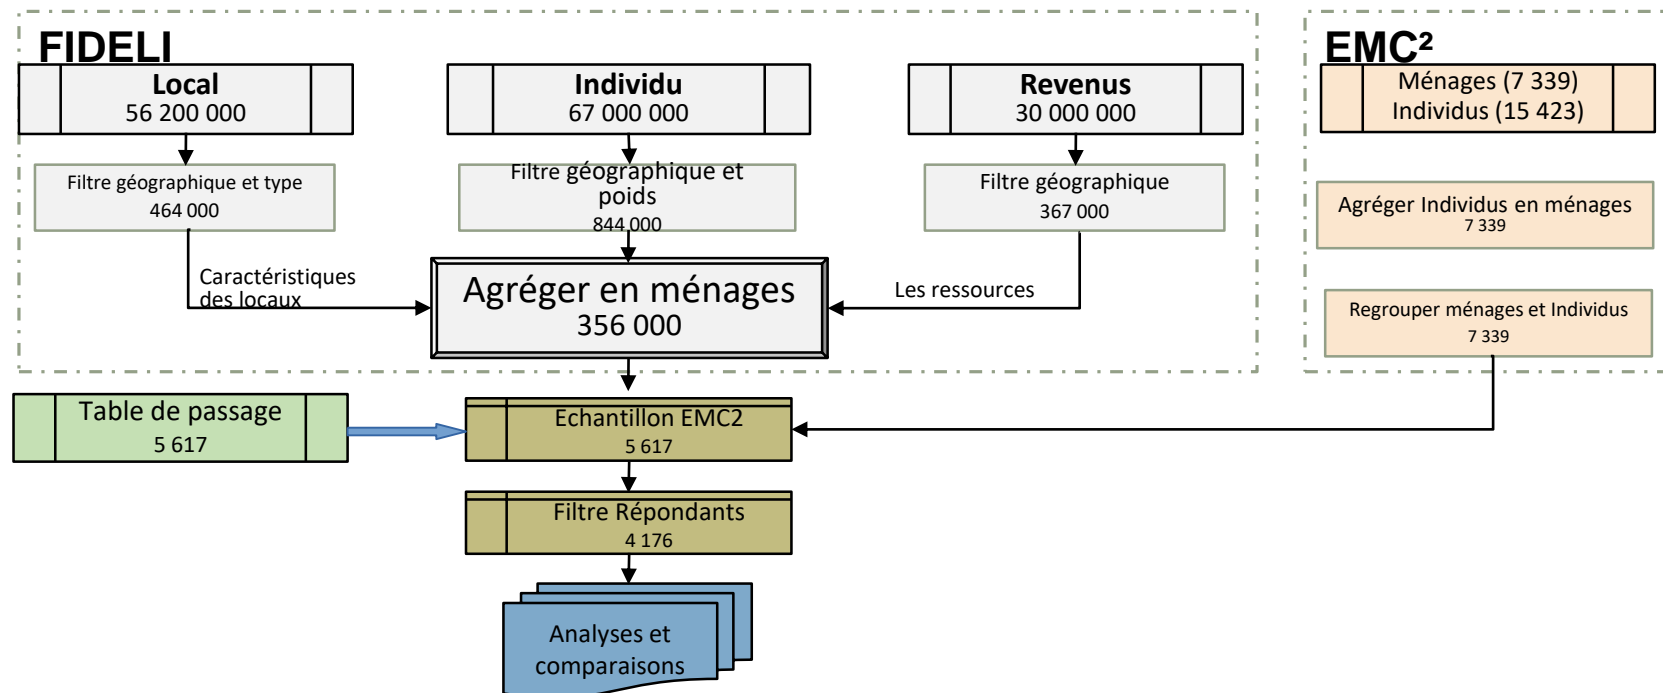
FIDELI

Local
56 200 000

Individu
67 000 000

Revenus
30 000 000

Filtre géographique et type
464 000

Filtre géographique et poids
844 000

Filtre géographique
367 000

Caractéristiques des locaux

Agréger en ménages
356 000

Les ressources

EMC²

Ménages (7 339)
Individus (15 423)

Agréger Individus en ménages
7 339

Regrouper ménages et Individus
7 339

Table de passage
5 617

Echantillon EMC2
5 617

Filtre Répondants
4 176

Analyses et comparaisons